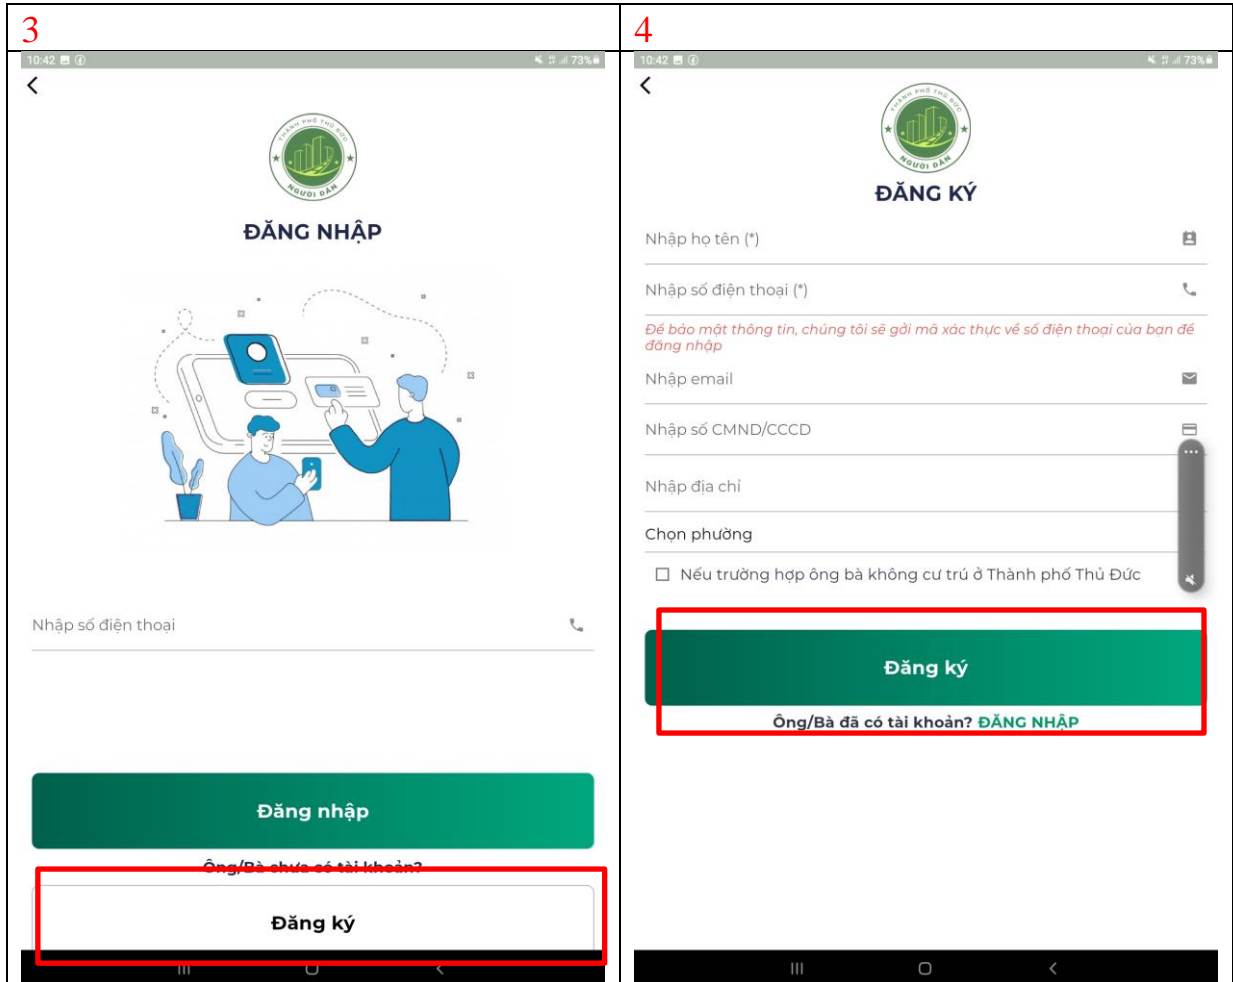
| 3 | 4 |
|---|---|
| 10:42 73% | 10:42 73% |
| THÀNH PHỐ THỦ ĐỨC NGƯỜI DÂN | THÀNH PHỐ THỦ ĐỨC NGƯỜI DÂN |
| ĐĂNG NHẬP | ĐĂNG KÝ |
| Nhập số điện thoại | Nhập họ tên (*) |
| Đăng nhập | Nhập số điện thoại (*) |
| Ông/Bà chưa có tài khoản? | Để bảo mật thông tin, chúng tôi sẽ gởi mã xác thực về số điện thoại của bạn để đăng nhập |
| Đăng ký | Nhập email |
| | Nhập số CMND/CCCD |
| | Nhập địa chỉ |
| | Chọn phường |
| | Nếu trường hợp ông bà không cư trú ở Thành phố Thủ Đức |
| | Đăng ký |
| | Ông/Bà đã có tài khoản? ĐĂNG NHẬP |